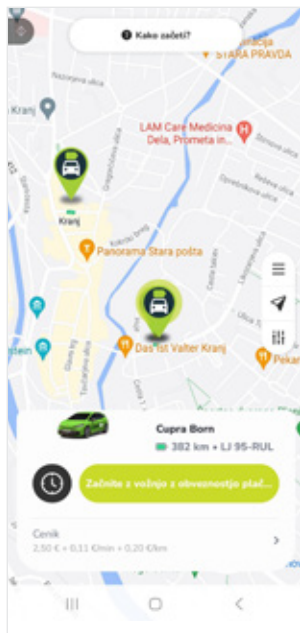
Kako začeti?

STARA PRAVDA

LAM Care Medicina Dela, Prometa in...

Kranj

Panorama Stara pošta

Das ist Valter Kranj

Pekar

Cupra Born

382 km • LJ 95-RUL

Začnite z vožnjo z obveznostjo plač...

Cenik

2,50 € + 0,11 €/min + 0,20 €/km